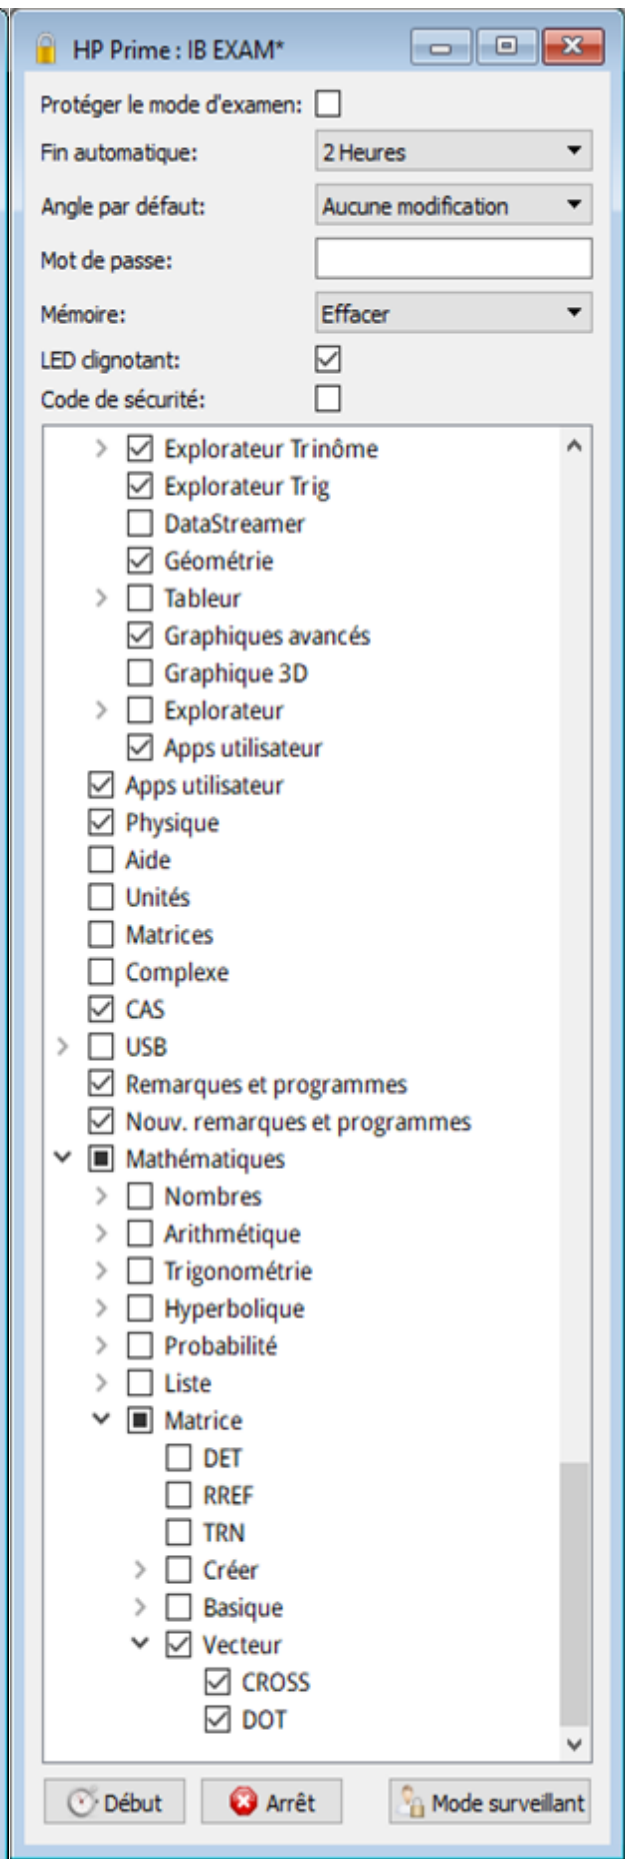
HP Prime : IB EXAM*

Protéger le mode d'examen:
Fin automatique: 2 Heures
Angle par défaut: Aucune modification
Mot de passe:
Mémoire: Effacer
LED clignotant:
Code de sécurité:

Explorateur Trinôme
Explorateur Trig
DataStreamer
Géométrie
Tableur
Graphiques avancés
Graphique 3D
Explorateur
Apps utilisateur
Apps utilisateur
Physique
Aide
Unités
Matrices
Complexe
CAS
USB
Remarques et programmes
Nouv. remarques et programmes
Mathématiques
Nombres
Arithmétique
Trigonométrie
Hyperbolique
Probabilité
Liste
Matrice
DET
RREF
TRN
Créer
Basique
Vecteur
CROSS
DOT

Début
Arrêt
Mode surveillant